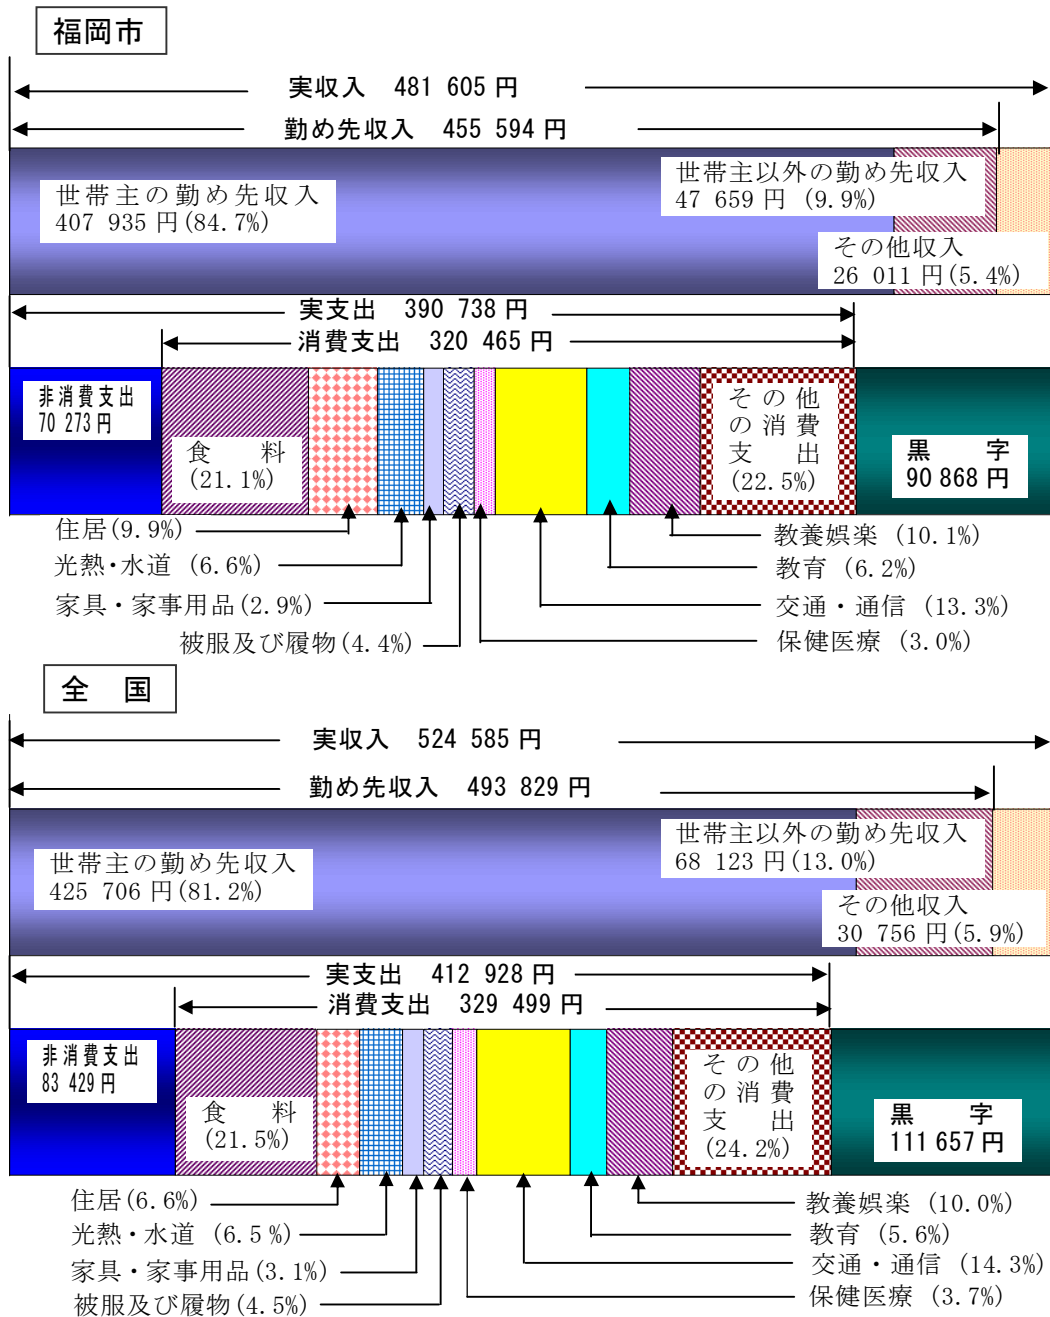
福岡市

実収入　481 605 円

勤め先収入　455 594 円

世帯主の勤め先収入
407 935 円(84.7%)

世帯主以外の勤め先収入
47 659 円 (9.9%)

その他収入
26 011 円(5.4%)

実支出　390 738 円

消費支出　320 465 円

非消費支出
70 273 円

食　料
(21.1%)

その他の消費支出
(22.5%)

黒　字
90 868 円

住居(9.9%)

光熱・水道 (6.6%)

家具・家事用品(2.9%)

被服及び履物(4.4%)

教養娯楽 (10.1%)

教育 (6.2%)

交通・通信 (13.3%)

保健医療 (3.0%)

全　国

実収入　524 585 円

勤め先収入　493 829 円

世帯主の勤め先収入
425 706 円(81.2%)

世帯主以外の勤め先収入
68 123 円(13.0%)

その他収入
30 756 円(5.9%)

実支出　412 928 円

消費支出　329 499 円

非消費支出
83 429 円

食　料
(21.5%)

その他の消費支出
(24.2%)

黒　字
111 657 円

住居(6.6%)

光熱・水道 (6.5%)

家具・家事用品(3.1%)

被服及び履物(4.5%)

教養娯楽 (10.0%)

教育 (5.6%)

交通・通信 (14.3%)

保健医療 (3.7%)